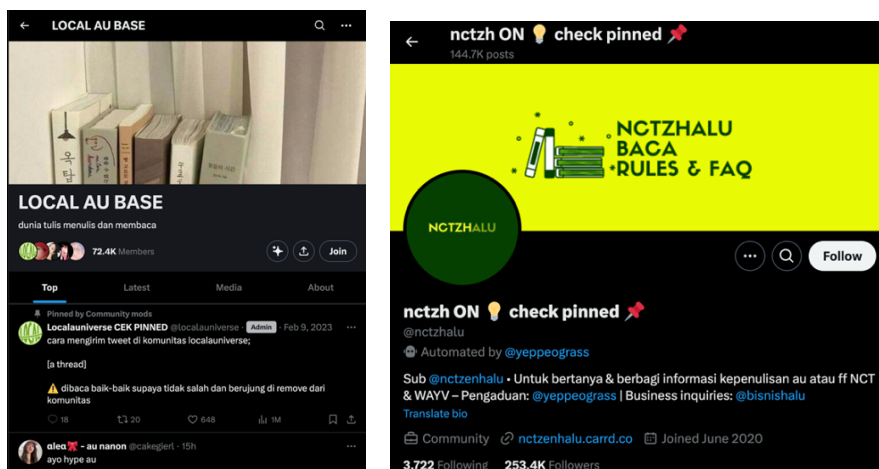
LOCAL AU BASE

LOCAL AU BASE

dunia tulis menulis dan membaca

72.4K Members

Join

Top Latest Media About

Pinned by Community mods

Localauniverse CEK PINNED @localauniverse · Admin · Feb 9, 2023

cara mengirim tweet di komunitas localauniverse;

[a thread]

⚠️ dibaca baik-baik supaya tidak salah dan berujung di remove dari komunitas

18 20 648 1M

alea🎀 - au nanon @cakegierl · 15h

ayo hype au

nctzh ON 💡 check pinned 📌

144.7K posts

NCTZHALU BACA RULES & FAQ

NCTZHALU

Follow

nctzh ON 💡 check pinned 📌

@nctzhalu

Automated by @yeppeograss

Sub @nctzenhalu • Untuk bertanya & berbagi informasi kepenulisan au atau ff NCT & WAYV – Pengaduan: @yeppeograss | Business inquiries: @bisnishalu

Translate bio

Community nctzenhalu.carrd.co Joined June 2020

3,722 Following 253.4K Followers